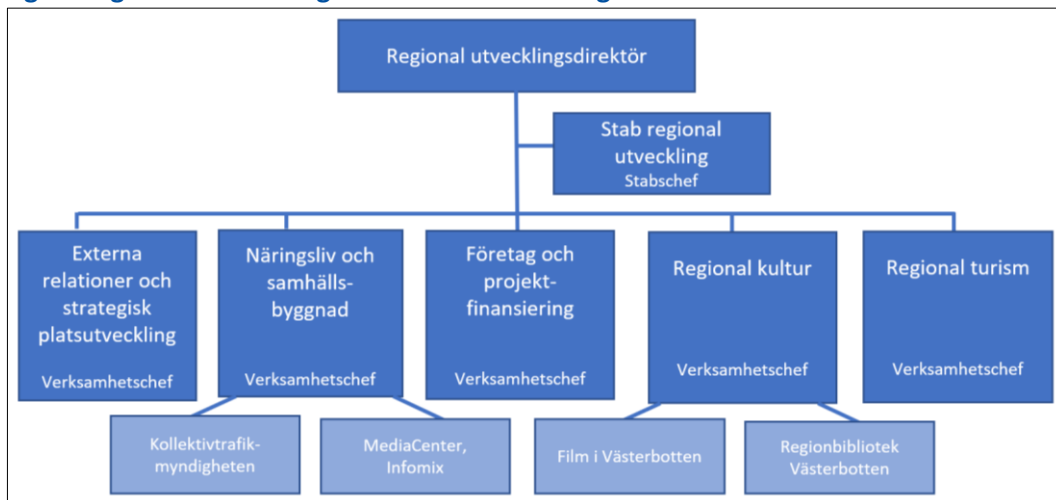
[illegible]

Regional utvecklingsdirektör

Stab regional utveckling
Stabschef

Externa relationer och strategisk platsutveckling
Verksamhetschef

Näringsliv och samhällsbyggnad
Verksamhetschef

Företag och projektfinansiering
Verksamhetschef

Regional kultur
Verksamhetschef

Regional turism
Verksamhetschef

Kollektivtrafikmyndigheten

MediaCenter, Infomix

Film i Västerbotten

Regionbibliotek Västerbotten